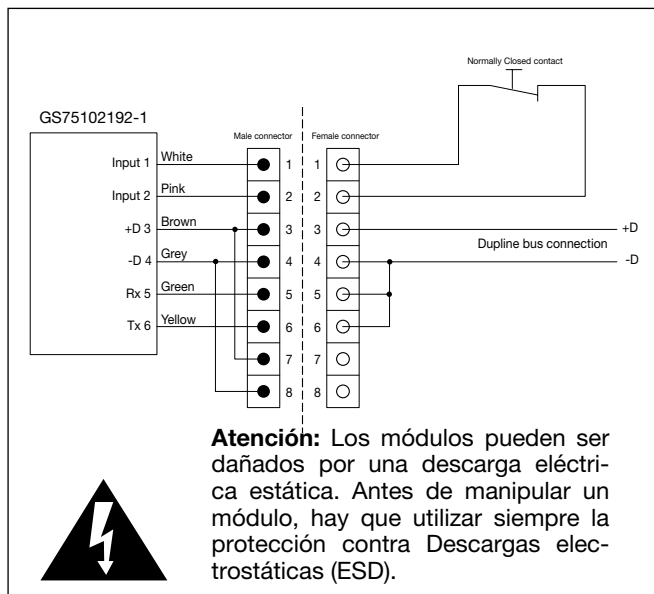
Normally Closed contact

GS75102192-1

Male connector

Female connector

Input 1 White 1 1

Input 2 Pink 2 2

+D 3 Brown 3 3 +D

Dupline bus connection

-D 4 Grey 4 4 -D

Rx 5 Green 5 5

Tx 6 Yellow 6 6

7 7

8 8

**Atención:** Los módulos pueden ser dañados por una descarga eléctrica estática. Antes de manipular un módulo, hay que utilizar siempre la protección contra Descargas electrostáticas (ESD).